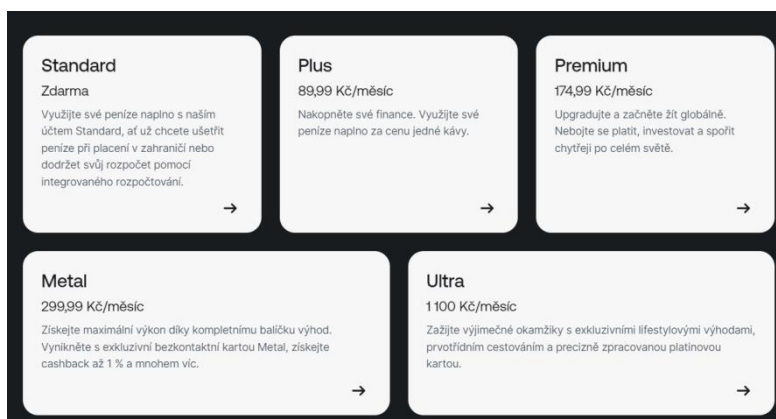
Standard

Zdarma

Využijte své peníze naplno s naším účtem Standard, ať už chcete ušetřit peníze při placení v zahraničí nebo dodržet svůj rozpočet pomocí integrovaného rozpočtování.

→

Plus

89,99 Kč/měsíc

Nakopněte své finance. Využijte své peníze naplno za cenu jedné kávy.

→

Premium

174,99 Kč/měsíc

Upgradujte a začněte žít globálně. Nebojte se platit, investovat a spořit chytřeji po celém světě.

→

Metal

299,99 Kč/měsíc

Získejte maximální výkon díky kompletnímu balíčku výhod. Vynikněte s exkluzivní bezkontaktní kartou Metal, získejte cashback až 1 % a mnohem víc.

→

Ultra

1 100 Kč/měsíc

Zažijte výjimečné okamžiky s exkluzivními lifestylovými výhodami, prvotřídním cestováním a precizně zpracovanou platinovou kartou.

→